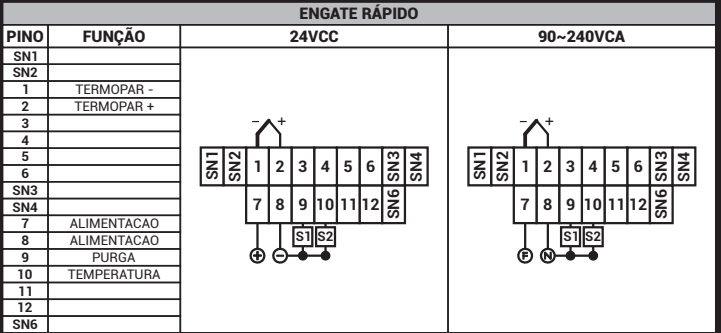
ENGATE RÁPIDO

| PINO | FUNÇÃO | 24VCC | 90~240VCA |
|---|---|---|---|
| SN1 | | | |
| SN2 | | | |
| 1 | TERMOPAR - | | |
| 2 | TERMOPAR + | | |
| 3 | | | |
| 4 | | | |
| 5 | | | |
| 6 | | | |
| SN3 | | | |
| SN4 | | | |
| 7 | ALIMENTACAO | | |
| 8 | ALIMENTACAO | | |
| 9 | PURGA | | |
| 10 | TEMPERATURA | | |
| 11 | | | |
| 12 | | | |
| SN6 | | | |

– +
SN1 SN2 1 2 3 4 5 6 SN3 SN4
7 8 9 10 11 12 SN6
S1 S2
+ –

– +
SN1 SN2 1 2 3 4 5 6 SN3 SN4
7 8 9 10 11 12 SN6
S1 S2
F N